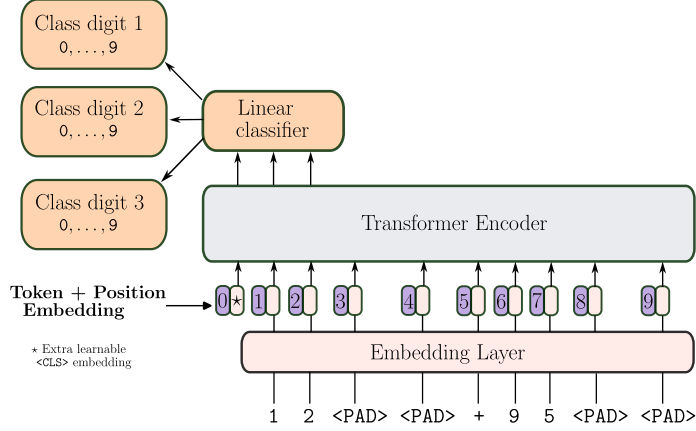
Class digit 1
0, . . . , 9

Class digit 2
0, . . . , 9

Class digit 3
0, . . . , 9

Linear classifier

Transformer Encoder

Token + Position Embedding

0 ⋆ 1 2 3 4 5 6 7 8 9

⋆ Extra learnable <CLS> embedding

Embedding Layer

1 2 <PAD> <PAD> + 9 5 <PAD> <PAD>